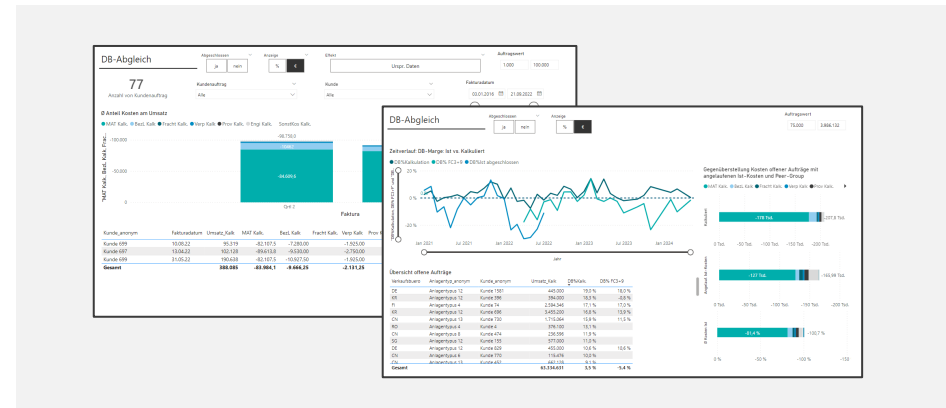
DB-Abgleich

Abgeschlossen
ja nein

Anzeige
% €

Effekt
Urspr. Daten

Auftragswert
1.000 100.000

77
Anzahl von Kundenauftrag

Kundenauftrag
Alle

Kunde
Alle

Fakturadatum
03.01.2018 21.06.2022

Ø Anteil Kosten am Umsatz

● MAT Kalk. ● Bezi. Kalk. ● Fracht Kalk. ● Verp Kalk. ● Prov Kalk. ● Engi Kalk. ● SonstKos Kalk.

-98.758,0

100.000

-94.009,5

-100.000

Fakt...

Faktura

| Kunde_anonym | Fakturadatum | Umsatz_Kalk. | MAT Kalk. | Bezi. Kalk. | Fracht Kalk. | Verp Kalk. | Prov Kalk. |
|---|---|---|---|---|---|---|---|
| Kunde 699 | 10.08.22 | 95.319 | -82.107,5 | -7.280,00 | | -1.925,00 | |
| Kunde 687 | 13.04.22 | 102.128 | -89.613,9 | -9.530,00 | | -2.790,00 | |
| Kunde 699 | 31.05.22 | 190.638 | -82.107,5 | -10.957,50 | | -1.925,00 | |
| Gesamt | | 388.085 | -83.984,1 | -9.666,25 | | -2.131,25 | |

DB-Abgleich

Abgeschlossen
ja nein

Anzeige
% €

Auftragswert
75.000 3.866.132

Zeitverlauf DB-Marge: Ist vs. Kalkuliert

● DB%Kalkulation ● DB% FC3+9 ● DB%Ist abgeschlossen

25 %
0 %
-25 %

Jan 2021 Jul 2021 Jan 2022 Jul 2022 Jan 2023 Jul 2023 Jan 2024

Jahr

Übersicht offene Aufträge

| Verkaufsbüro | Anlagentyp_anonym | Kunde_anonym | Umsatz_Kalk. | DB%Kalk. | DB% FC3+9 |
|---|---|---|---|---|---|
| DE | Anlagentypus 12 | Kunde 1561 | 445.000 | 19,0 % | 18,0 % |
| KR | Anlagentypus 12 | Kunde 596 | 384.000 | 18,3 % | -0,6 % |
| FI | Anlagentypus 4 | Kunde 74 | 2.594.346 | 17,1 % | 17,0 % |
| KR | Anlagentypus 12 | Kunde 696 | 3.455.200 | 16,8 % | 13,9 % |
| CN | Anlagentypus 12 | Kunde 730 | 1.713.064 | 15,8 % | 11,5 % |
| RO | Anlagentypus 4 | Kunde 4 | 376.100 | 13,1 % | |
| CN | Anlagentypus 8 | Kunde 474 | 236.556 | 11,8 % | |
| SG | Anlagentypus 12 | Kunde 155 | 577.000 | 11,2 % | |
| DE | Anlagentypus 12 | Kunde 629 | 455.000 | 10,6 % | 10,6 % |
| CN | Anlagentypus 8 | Kunde 770 | 119.476 | 10,2 % | |
| Gesamt | | | 63.334.631 | 3,5 % | -5,4 % |

Gegenüberstellung Kosten offener Aufträge mit angelaufenen Ist-Kosten und Peer-Group

● MAT Kalk. ● Bezi. Kalk. ● Fracht Kalk. ● Verp Kalk. ● Prov Kalk.

Kalkuliert
-178 Tsd.
-237,8 Tsd.

0 Tsd. -50 Tsd. -100 Tsd. -150 Tsd. -200 Tsd.

Angelauf. Ist-Kosten
-127 Tsd.
-160,98 Tsd.

0 Tsd. -50 Tsd. -100 Tsd. -150 Tsd.

Ø Peer-Group
-81,4 %
-100,7 %

0 % -50 % -100 % -150